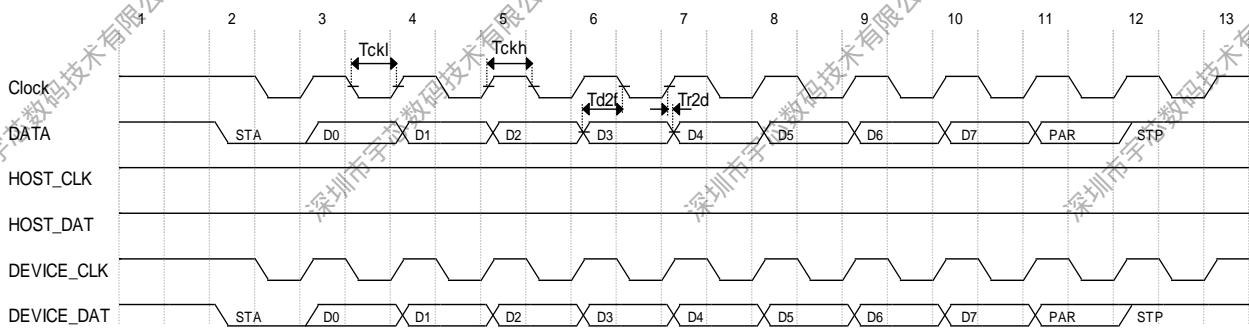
1 2 3 4 5 6 7 8 9 10 11 12 13

Tckl Tckh

Clock

Td2r Tr2d

DATA STA D0 D1 D2 D3 D4 D5 D6 D7 PAR STP

HOST_CLK

HOST_DAT

DEVICE_CLK

DEVICE_DAT STA D0 D1 D2 D3 D4 D5 D6 D7 PAR STP

深圳市宇芯数码技术有限公司 深圳市宇芯数码技术有限公司 深圳市宇芯数码技术有限公司 深圳市宇芯数码技术有限公司